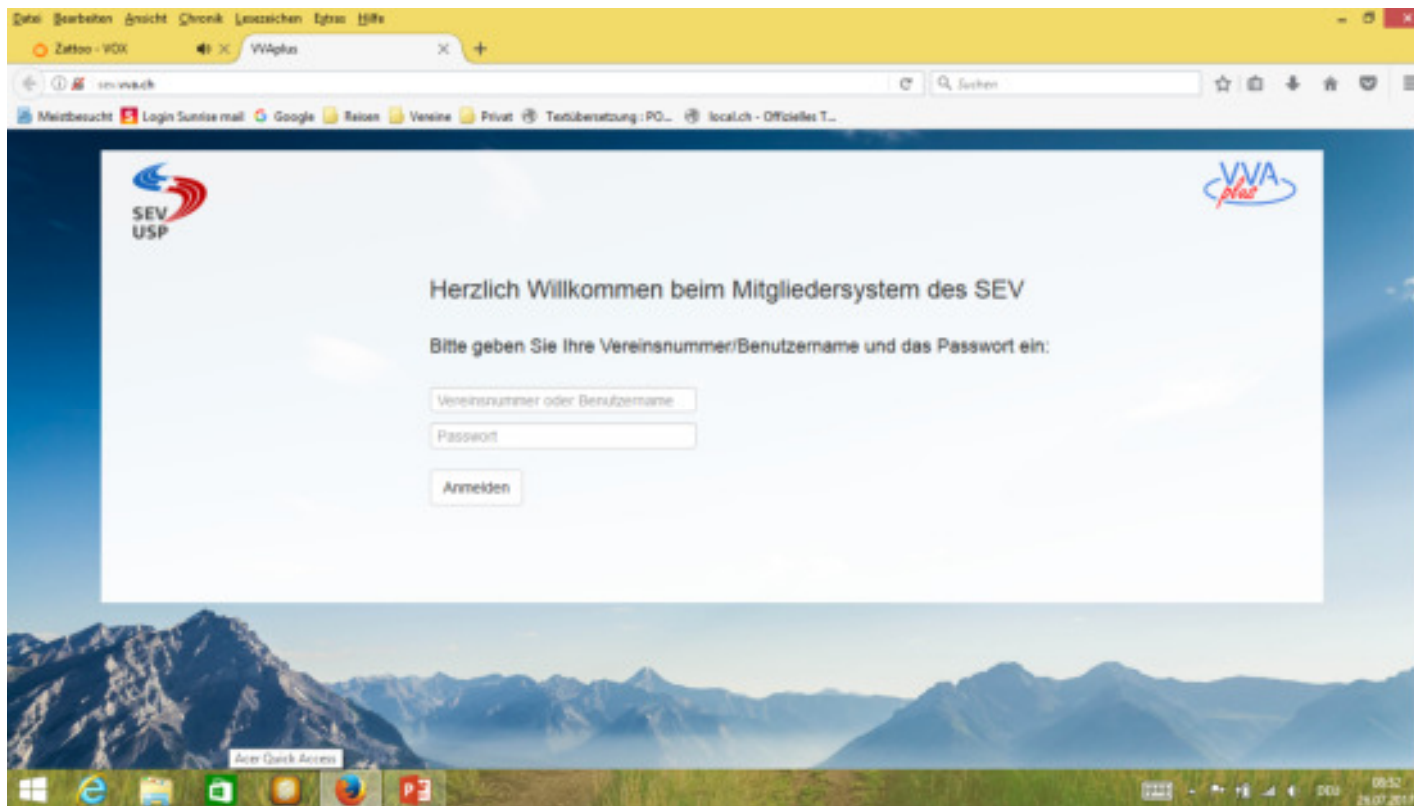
Datei Bearbeiten Ansicht Chronik Lesezeichen Extras Hilfe

Zattoo - VOX

VVAplus

sev.vva.ch

Suchen

Meistbesucht Login Sunrise mail Google Reisen Vereine Privat Textübersetzung : PO... local.ch - Offizielles T...

SEV USP

VVA plus

Herzlich Willkommen beim Mitgliedersystem des SEV

Bitte geben Sie Ihre Vereinsnummer/Benutzername und das Passwort ein:

Vereinsnummer oder Benutzername

Passwort

Anmelden

Acer Quick Access

DEU

09:52

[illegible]